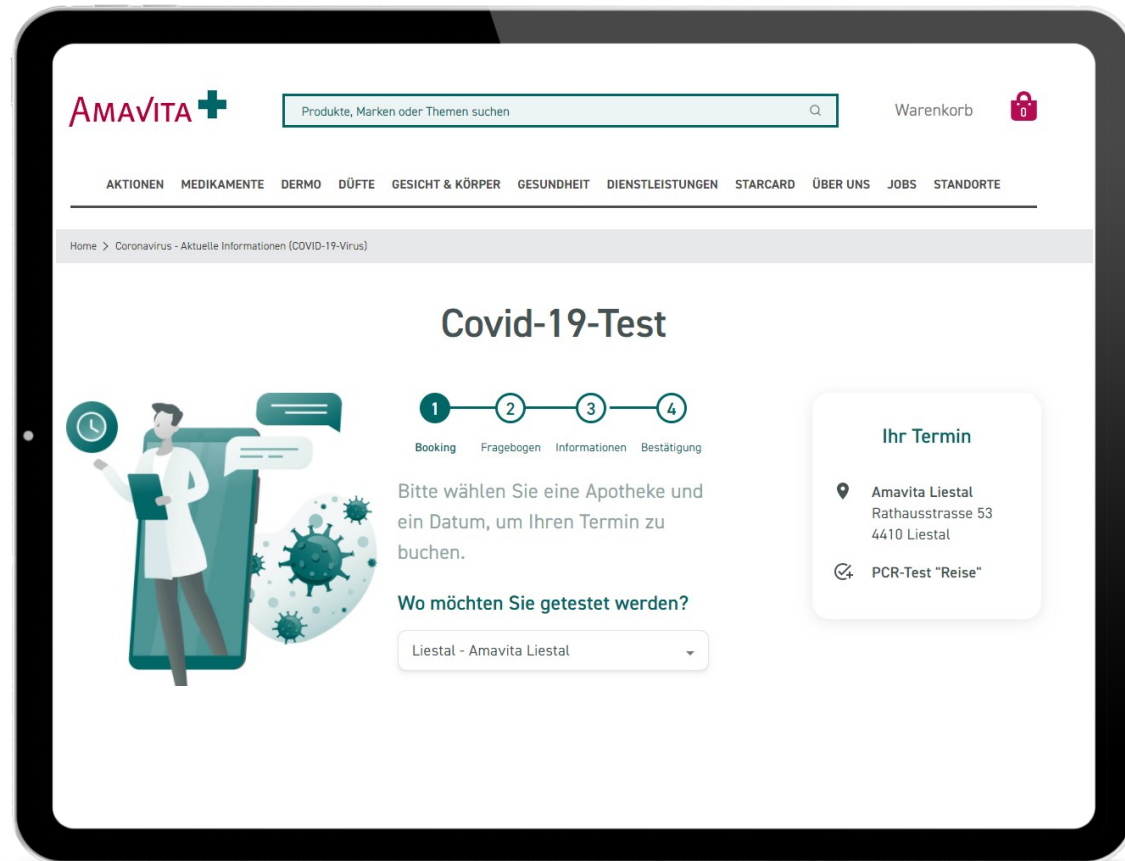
AMAVITA

Produkte, Marken oder Themen suchen

Warenkorb

0

AKTIONEN MEDIKAMENTE DERMO DÜFTE GESICHT & KÖRPER GESUNDHEIT DIENSTLEISTUNGEN STARCARD ÜBER UNS JOBS STANDORTE

Home > Coronavirus - Aktuelle Informationen (COVID-19-Virus)

Covid-19-Test

1 2 3 4

Booking Fragebogen Informationen Bestätigung

Bitte wählen Sie eine Apotheke und ein Datum, um Ihren Termin zu buchen.

Wo möchten Sie getestet werden?

Liestal - Amavita Liestal

Ihr Termin

Amavita Liestal
Rathausstrasse 53
4410 Liestal

PCR-Test "Reise"